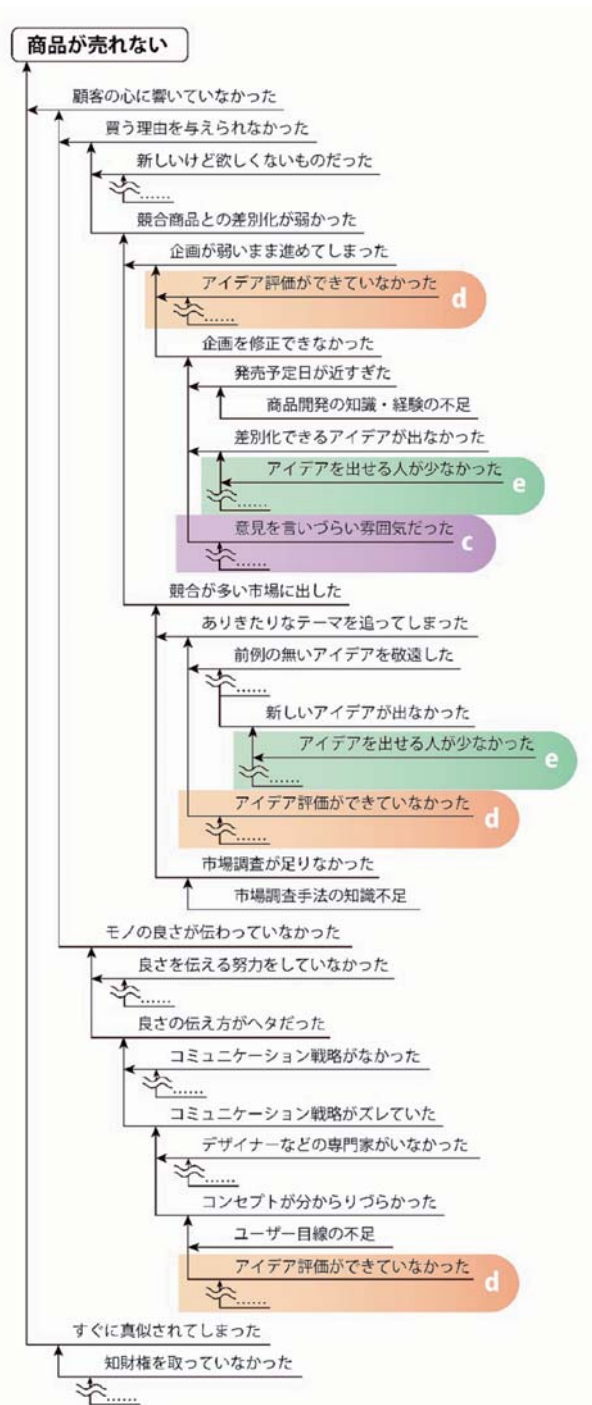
商品が売れない

顧客の心に響いていなかった

買う理由を与えられなかった

新しいけど欲しくないものだった

……

競合商品との差別化が弱かった

企画が弱いまま進めてしまった

アイデア評価ができていなかった

d

……

企画を修正できなかった

発売予定日が近すぎた

商品開発の知識・経験の不足

差別化できるアイデアが出なかった

アイデアを出せる人が少なかった

e

……

意見を言いづらい雰囲気だった

c

……

競合が多い市場に出した

ありきたりなテーマを追ってしまった

前例の無いアイデアを敬遠した

……

新しいアイデアが出なかった

アイデアを出せる人が少なかった

e

……

アイデア評価ができていなかった

d

……

市場調査が足りなかった

市場調査手法の知識不足

モノの良さが伝わっていなかった

良さを伝える努力をしていなかった

……

良さの伝え方がヘタだった

コミュニケーション戦略がなかった

……

コミュニケーション戦略がズレていた

デザイナーなどの専門家がいなかった

……

コンセプトが分かりづらかった

ユーザー目線の不足

アイデア評価ができていなかった

d

……

すぐに真似されてしまった

知財権を取っていなかった

……